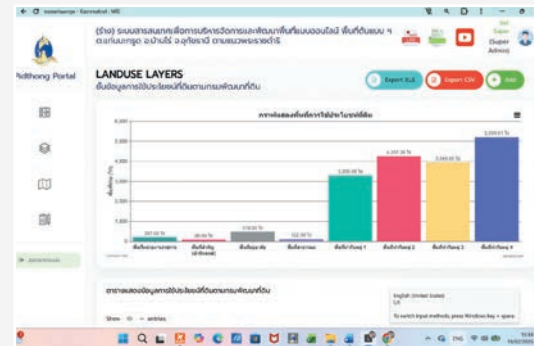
(ร่าง) ระบบสารสนเทศเพื่อการบริหารจัดการและพัฒนาพื้นที่แบบออนไลน์ พื้นที่ต้นแบบ ฯ ตำบลนาสูง อำเภอ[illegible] จังหวัด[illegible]

Super (Super Admin)

ridthong Portal

LANDUSE LAYERS
ข้อมูลการใช้ประโยชน์ที่ดินตามกรมพัฒนาที่ดิน

Export XLS
Export CSV
Add

กราฟแสดงพื้นที่การใช้ประโยชน์ที่ดิน

6,000
5,000
4,000
3,000
2,000
1,000
0

พื้นที่ (ไร่)

207.00 ไร่
28.00 ไร่
518.00 ไร่
102.00 ไร่
3,300.00 ไร่
4,359.00 ไร่
3,969.00 ไร่
5,259.61 ไร่

ตารางแสดงข้อมูลการใช้ประโยชน์ที่ดินตามกรมพัฒนาที่ดิน

Show 10 entries

English (United States)
US
To switch input methods, press Windows key + space.